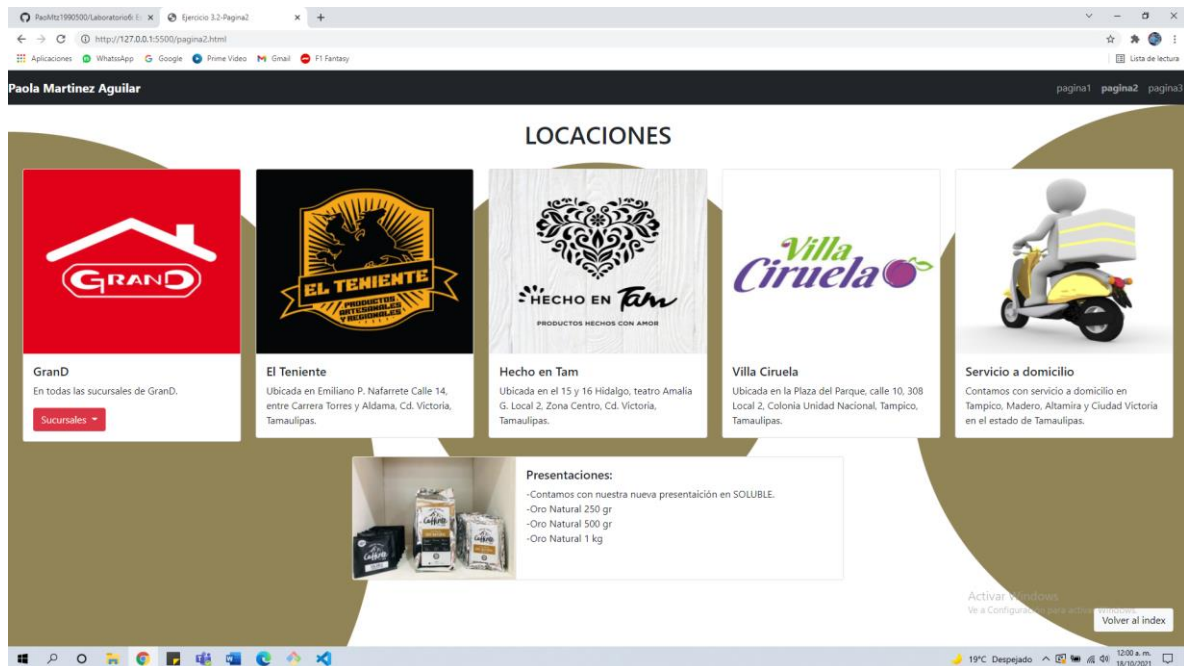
PaoMtz1990500/Laboratorio6: E ×
Ejercicio 3.2-Pagina2 ×
+

http://127.0.0.1:5500/pagina2.html

Aplicaciones WhatsApp Google Prime Video Gmail F1 Fantasy
Lista de lectura

Paola Martinez Aguilar
pagina1 pagina2 pagina3

LOCACIONES

GRAND

EL TENIENTE
PRODUCTOS ARTESANALES Y REGIONALES

HECHO EN Tam
PRODUCTOS HECHOS CON AMOR

Villa Ciruela

GranD
En todas las sucursales de GranD.
Sucursales

El Teniente
Ubicada en Emiliano P. Nafarrete Calle 14, entre Carrera Torres y Aldama, Cd. Victoria, Tamaulipas.

Hecho en Tam
Ubicada en el 15 y 16 Hidalgo, teatro Amalia G. Local 2, Zona Centro, Cd. Victoria, Tamaulipas.

Villa Ciruela
Ubicada en la Plaza del Parque, calle 10, 308 Local 2, Colonia Unidad Nacional, Tampico, Tamaulipas.

Servicio a domicilio
Contamos con servicio a domicilio en Tampico, Madero, Altamira y Ciudad Victoria en el estado de Tamaulipas.

Presentaciones:
-Contamos con nuestra nueva presentaición en SOLUBLE.
-Oro Natural 250 gr
-Oro Natural 500 gr
-Oro Natural 1 kg

Activar Windows
Ve a Configuración para activar Windows.

Volver al index

19°C Despejado
12:00 a. m.
18/10/2021